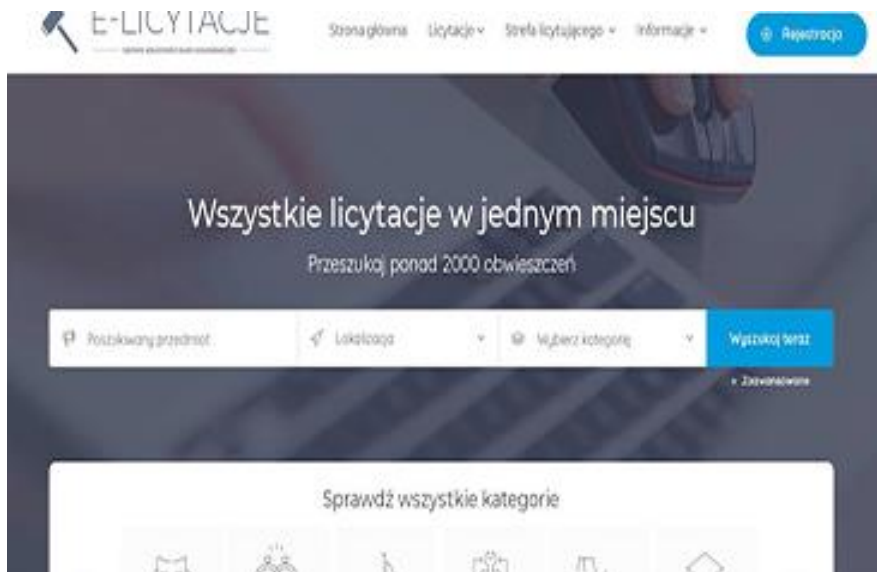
E-LICYTACJE
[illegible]

Strona główna Licytacje Strefa licytującego Informacje Rejestracja

Wszystkie licytacje w jednym miejscu
Przeszukaj ponad 2000 obwieszczeń

Poszukiwany przedmiot Lokalizacja Wybierz kategorię Wyszukaj teraz
+ Zaawansowane

Sprawdź wszystkie kategorie